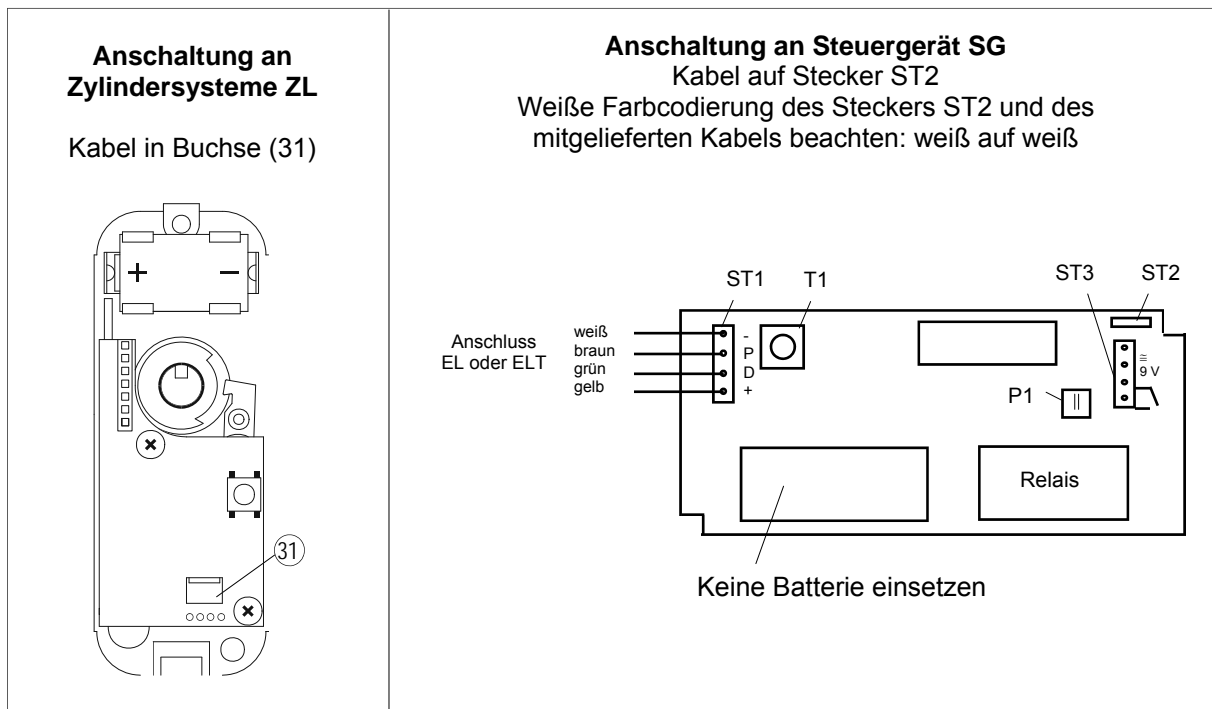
**Anschaltung an Zylindersysteme ZL**

Kabel in Buchse (31)

+ −

31

**Anschaltung an Steuergerät SG**
Kabel auf Stecker ST2
Weiße Farbcodierung des Steckers ST2 und des mitgelieferten Kabels beachten: weiß auf weiß

ST1 T1 ST3 ST2

Anschluss EL oder ELT

weiß
braun
grün
gelb

-
P
D
+

≅ 9 V

P1

Relais

Keine Batterie einsetzen